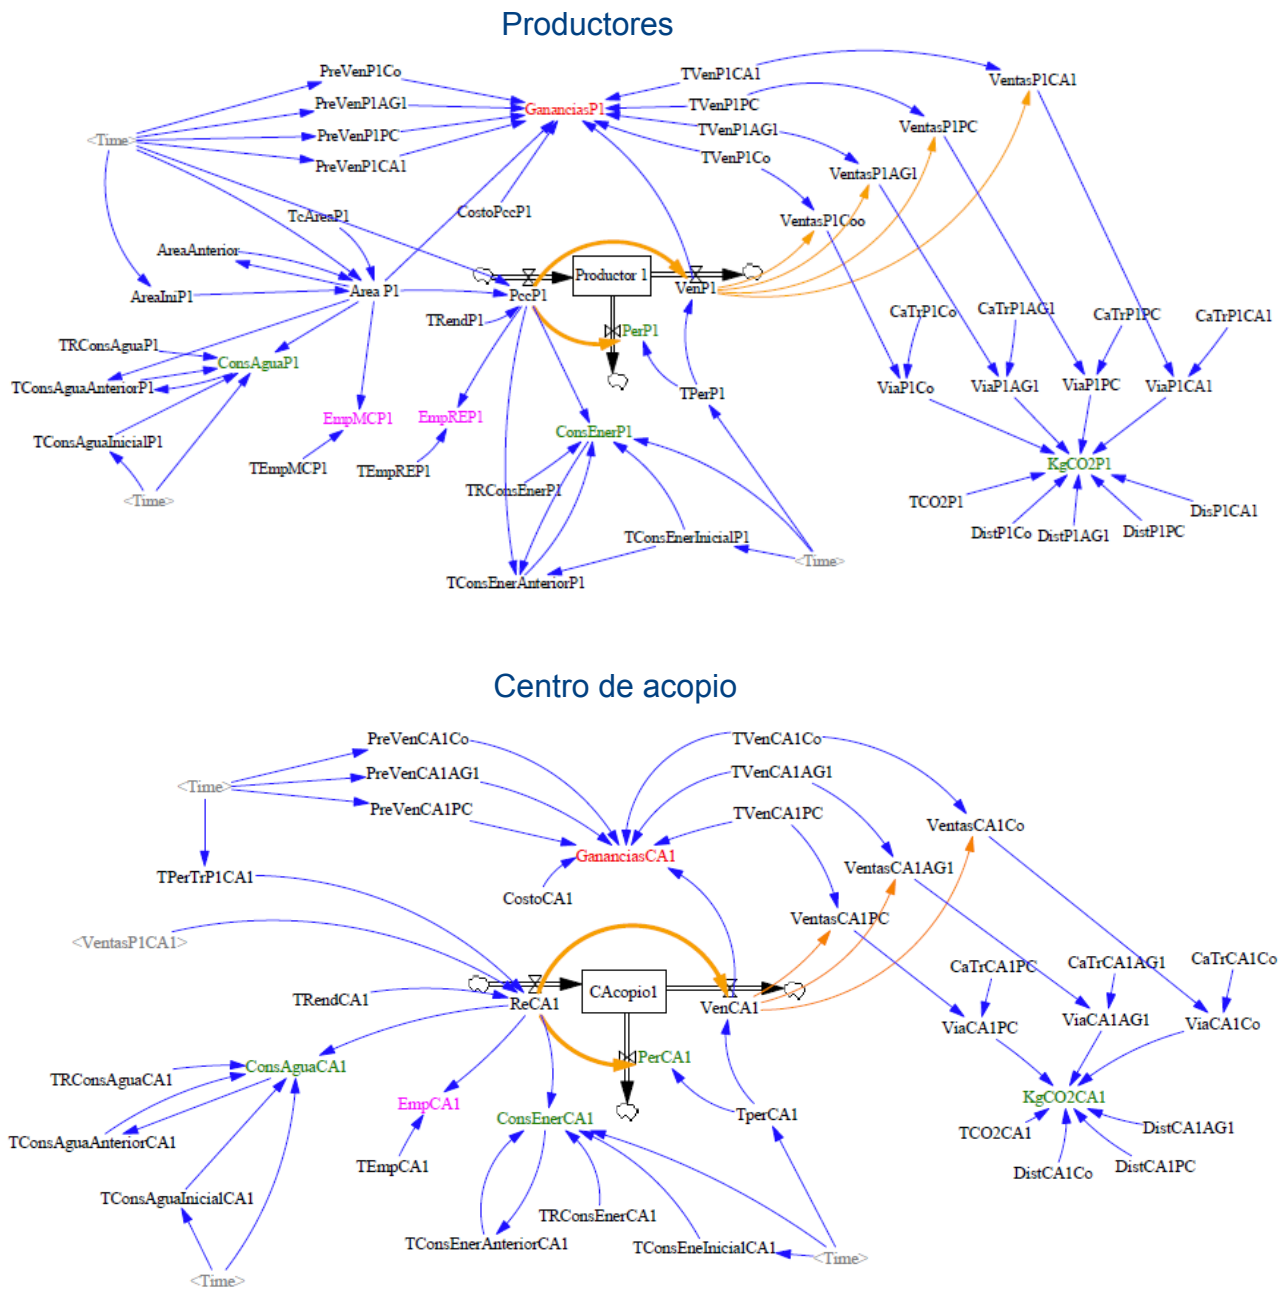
Productores

PreVenP1Co
PreVenP1AG1
PreVenP1PC
PreVenP1CA1
<Time>
GananciasP1
TVenP1CA1
TVenP1PC
TVenP1AG1
TVenP1Co
VentasP1CA1
VentasP1PC
VentasP1AG1
VentasP1Coo
CostoPccP1
TcAreaP1
AreaAnterior
AreaIniP1
Area P1
PccP1
Productor 1
VenP1
TRendP1
PerP1
TPerP1
TRConsAguaP1
ConsAguaP1
TConsAguaAnteriorP1
TConsAguaInicialP1
<Time>
EmpMCP1
EmpREP1
TEmpMCP1
TEmpREP1
ConsEnerP1
TRConsEnerP1
TConsEnerInicialP1
TConsEnerAnteriorP1
<Time>
CaTrP1Co
CaTrP1AG1
CaTrP1PC
CaTrP1CA1
ViaP1Co
ViaP1AG1
ViaP1PC
ViaP1CA1
KgCO2P1
TCO2P1
DistP1Co
DistP1AG1
DistP1PC
DisP1CA1

Centro de acopio

PreVenCA1Co
PreVenCA1AG1
PreVenCA1PC
<Time>
TVenCA1Co
TVenCA1AG1
TVenCA1PC
GananciasCA1
VentasCA1Co
VentasCA1AG1
VentasCA1PC
TPerTrP1CA1
CostoCA1
<VentasP1CA1>
TRendCA1
ReCA1
CAcopio1
VenCA1
PerCA1
TperCA1
ConsAguaCA1
TRConsAguaCA1
TConsAguaAnteriorCA1
TConsAguaInicialCA1
<Time>
EmpCA1
TEmpCA1
ConsEnerCA1
TRConsEnerCA1
TConsEnerAnteriorCA1
TConsEneInicialCA1
<Time>
CaTrCA1PC
CaTrCA1AG1
CaTrCA1Co
ViaCA1PC
ViaCA1AG1
ViaCA1Co
KgCO2CA1
TCO2CA1
DistCA1AG1
DistCA1Co
DistCA1PC